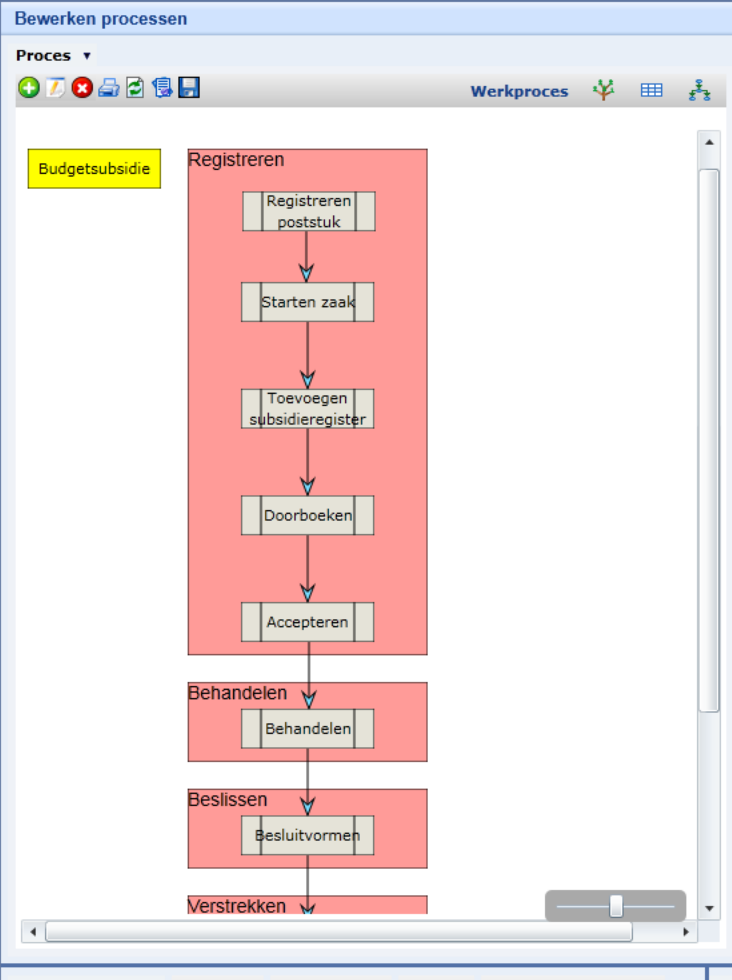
Bewerken processen

Proces ▾

Werkproces

Budgetsubsidie

Registreren

Registreren poststuk

Starten zaak

Toevoegen subsidieregister

Doorboeken

Accepteren

Behandelen

Behandelen

Beslissen

Besluitvormen

Verstrekken